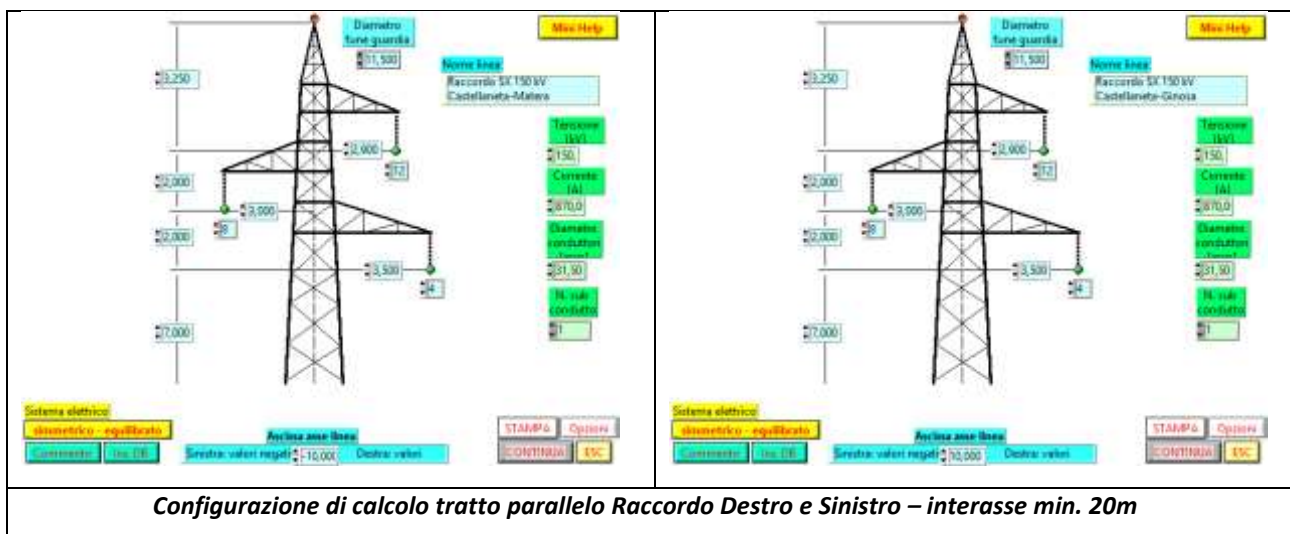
Diametro fune guardia
11,500
Mini Help
Nome linea
Raccordo SX 150 kV Castellaneta-Matera
3,250
2,900
12
Tensione (kV)
150,
2,000
Corrente (A)
870,0
3,000
8
2,000
Diametro conduttori (mm)
31,50
3,500
4
N. sub conduttori
1
7,000
Sistema elettrico
simmetrico - equilibrato
Commento
Ins. DB
Ascissa asse linea
Sinistra: valori negati
-10,000
Destra: valori
STAMPA
Opzioni
CONTINUA
ESC

Diametro fune guardia
11,500
Mini Help
Nome linea
Raccordo SX 150 kV Castellaneta-Ginosa
3,250
2,900
12
Tensione (kV)
150,
2,000
Corrente (A)
870,0
3,000
8
2,000
Diametro conduttori (mm)
31,50
3,500
4
N. sub conduttori
1
7,000
Sistema elettrico
simmetrico - equilibrato
Commento
Ins. DB
Ascissa asse linea
Sinistra: valori negati
10,000
Destra: valori
STAMPA
Opzioni
CONTINUA
ESC

Configurazione di calcolo tratto parallelo Raccordo Destro e Sinistro – interasse min. 20m